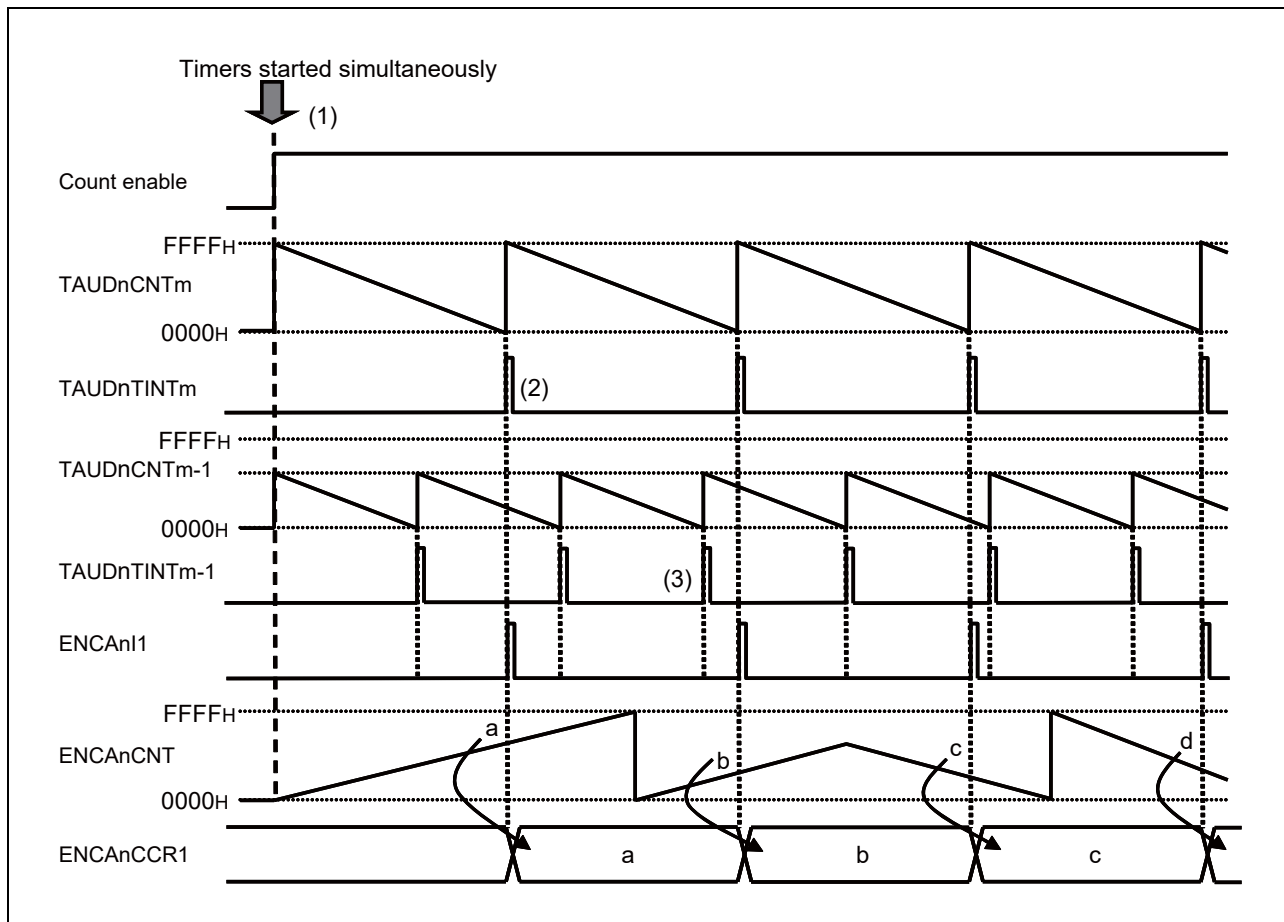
Timers started simultaneously

(1)

Count enable

FFFFH

TAUDnCNTm

0000H

TAUDnTINTm

(2)

FFFFH

TAUDnCNTm-1

0000H

TAUDnTINTm-1

(3)

ENCAnI1

FFFFH

ENCAnCNT

0000H

a

b

c

d

ENCAnCCR1

a

b

c